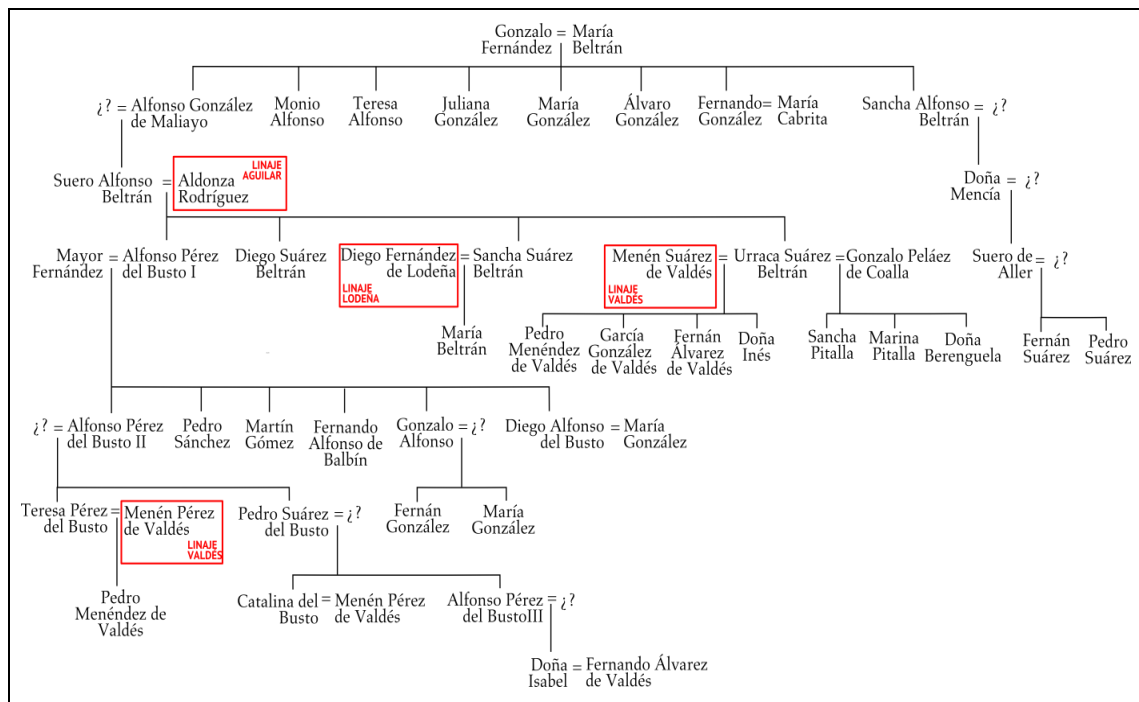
Gonzalo Fernández = María Beltrán

¿? = Alfonso González de Maliayo

Monio Alfonso

Teresa Alfonso

Juliana González

María González

Álvaro González

Fernando González = María Cabrita

Sancha Alfonso Beltrán = ¿?

Suero Alfonso Beltrán = Aldonza Rodríguez
LINAJE AGUILAR

Doña Mencía = ¿?

Mayor Fernández = Alfonso Pérez del Busto I

Diego Suárez Beltrán

Diego Fernández de Lodeña = Sancha Suárez Beltrán
LINAJE LODEÑA

Menén Suárez de Valdés = Urraca Suárez Beltrán = Gonzalo Peláez de Coalla
LINAJE VALDÉS

Suero de Aller = ¿?

María Beltrán

Pedro Menéndez de Valdés

García González de Valdés

Fernán Álvarez de Valdés

Doña Inés

Sancha Pitalla

Marina Pitalla

Doña Berenguela

Fernán Suárez

Pedro Suárez

¿? = Alfonso Pérez del Busto II

Pedro Sánchez

Martín Gómez

Fernando Alfonso de Balbín

Gonzalo Alfonso = ¿?

Diego Alfonso del Busto = María González

Teresa Pérez del Busto = Menén Pérez de Valdés
LINAJE VALDÉS

Pedro Suárez del Busto = ¿?

Fernán González

María González

Pedro Menéndez de Valdés

Catalina del Busto = Menén Pérez de Valdés

Alfonso Pérez del BustoIII = ¿?

Doña Isabel = Fernando Álvarez de Valdés